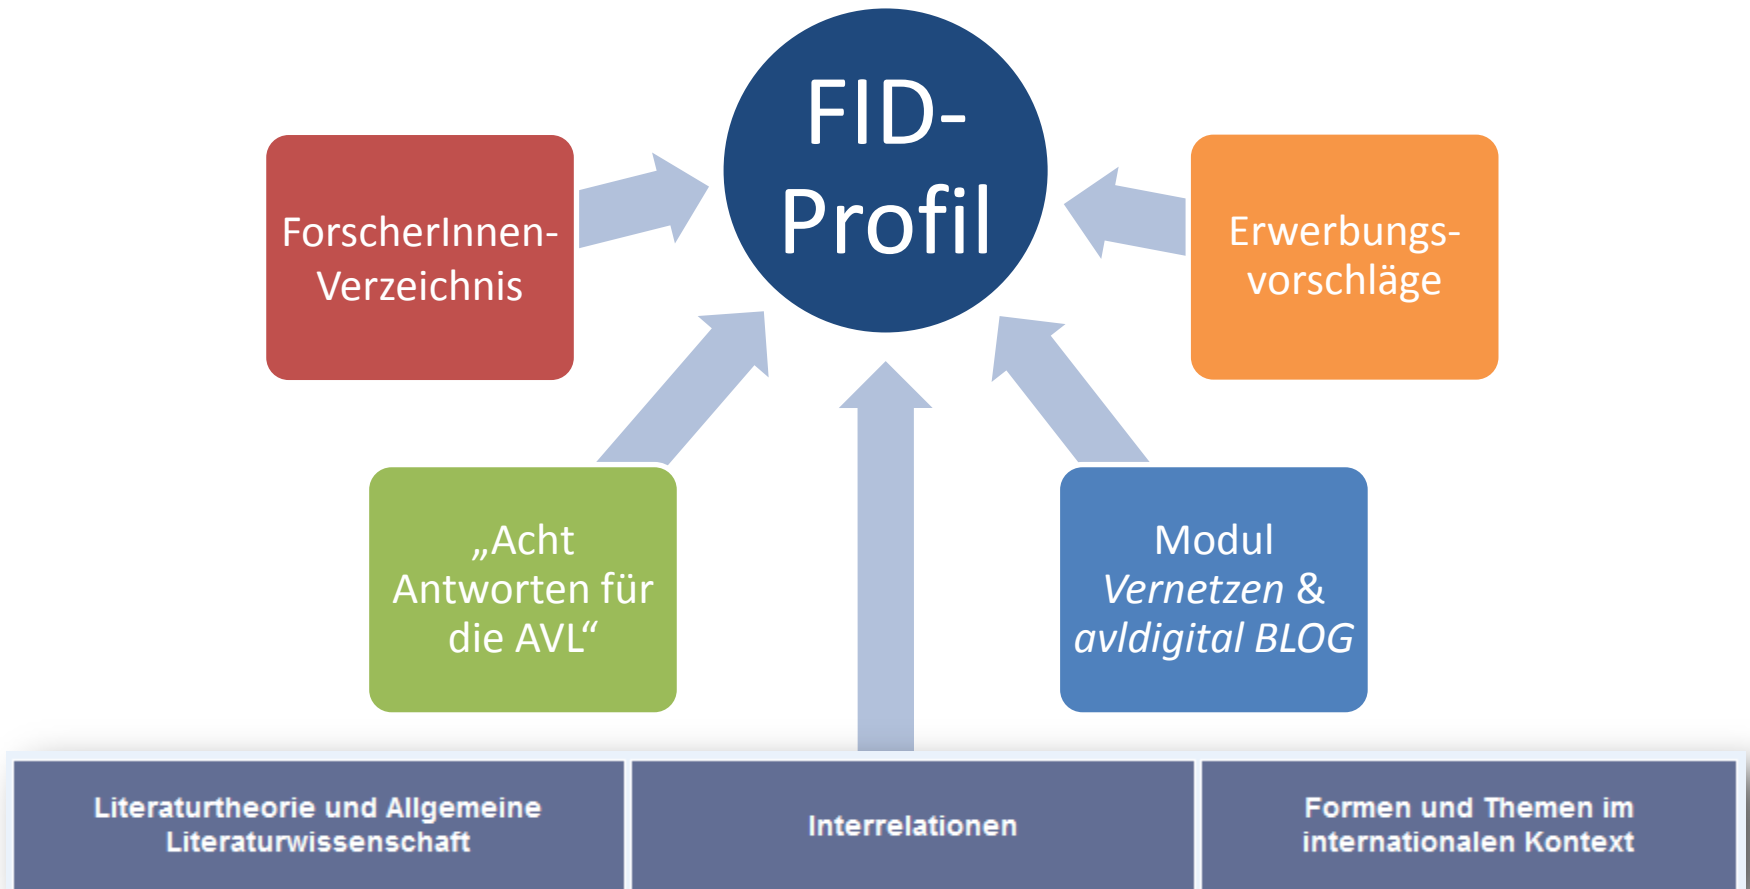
FID-Profil

ForscherInnen-Verzeichnis

Erwerbungs-vorschläge

„Acht Antworten für die AVL“

Modul *Vernetzen* & *avldigital BLOG*

| Literaturtheorie und Allgemeine Literaturwissenschaft | Interrelationen | Formen und Themen im internationalen Kontext |
|---|---|---|